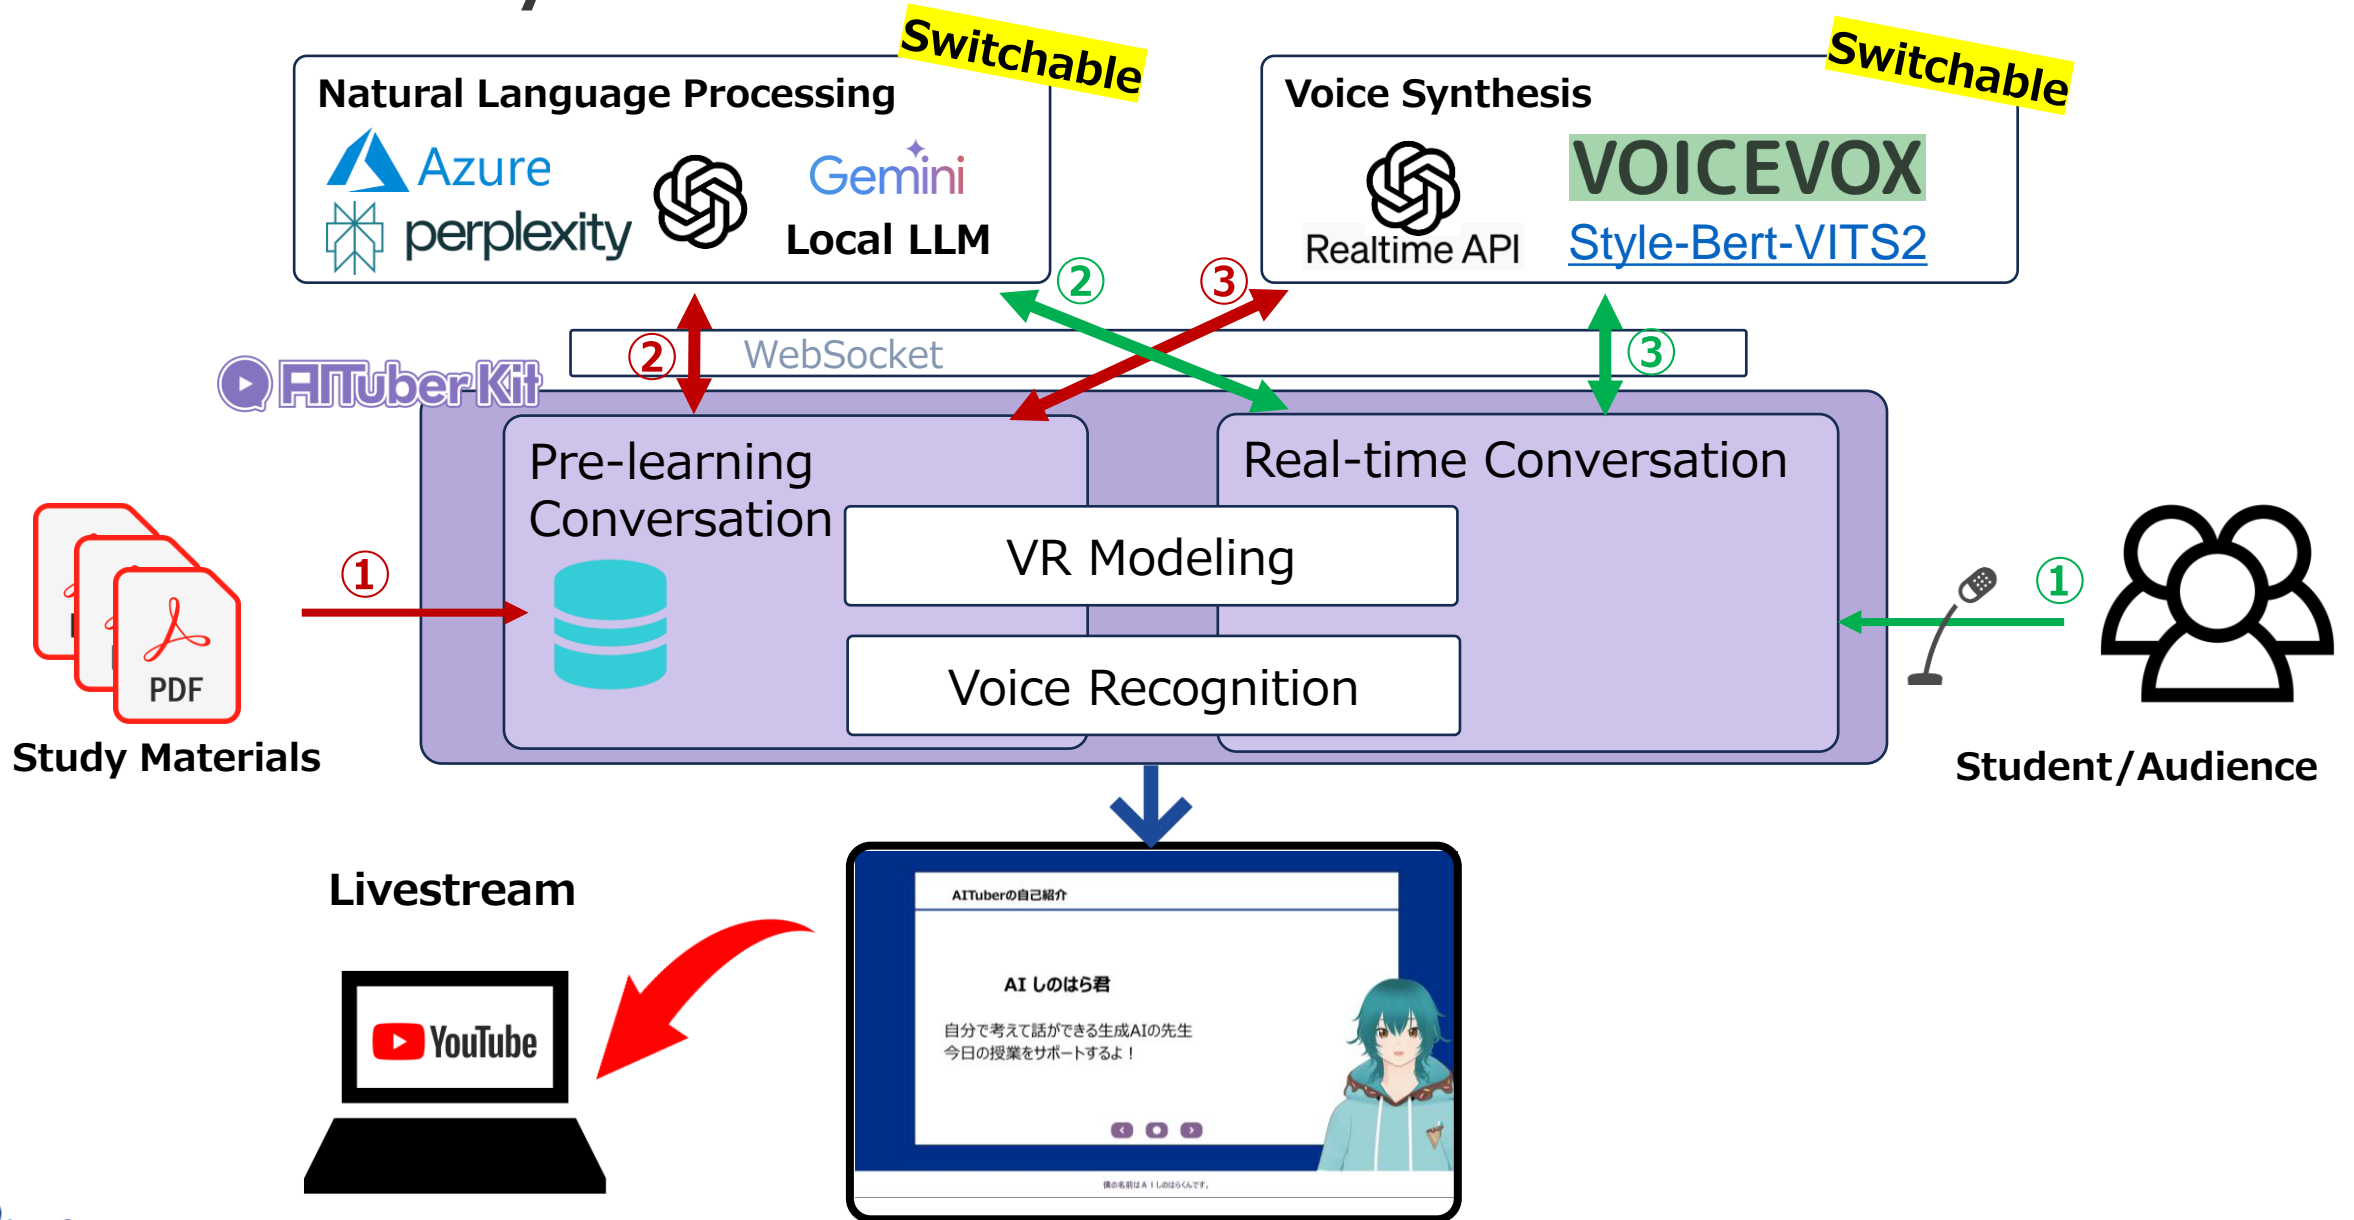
Switchable

Natural Language Processing

Azure

Gemini

perplexity

Local LLM

Switchable

Voice Synthesis

VOICEVOX

Realtime API

Style-Bert-VITS2

②

③

②

WebSocket

③

AITuberKit

Pre-learning Conversation

Real-time Conversation

VR Modeling

Voice Recognition

①

①

PDF

Study Materials

Student/Audience

Livestream

YouTube

AITuberの自己紹介

AI しのはら君

自分で考えて話ができる生成AIの先生
今日の授業をサポートするよ！

僕の名前はＡＩしのはらくんです。